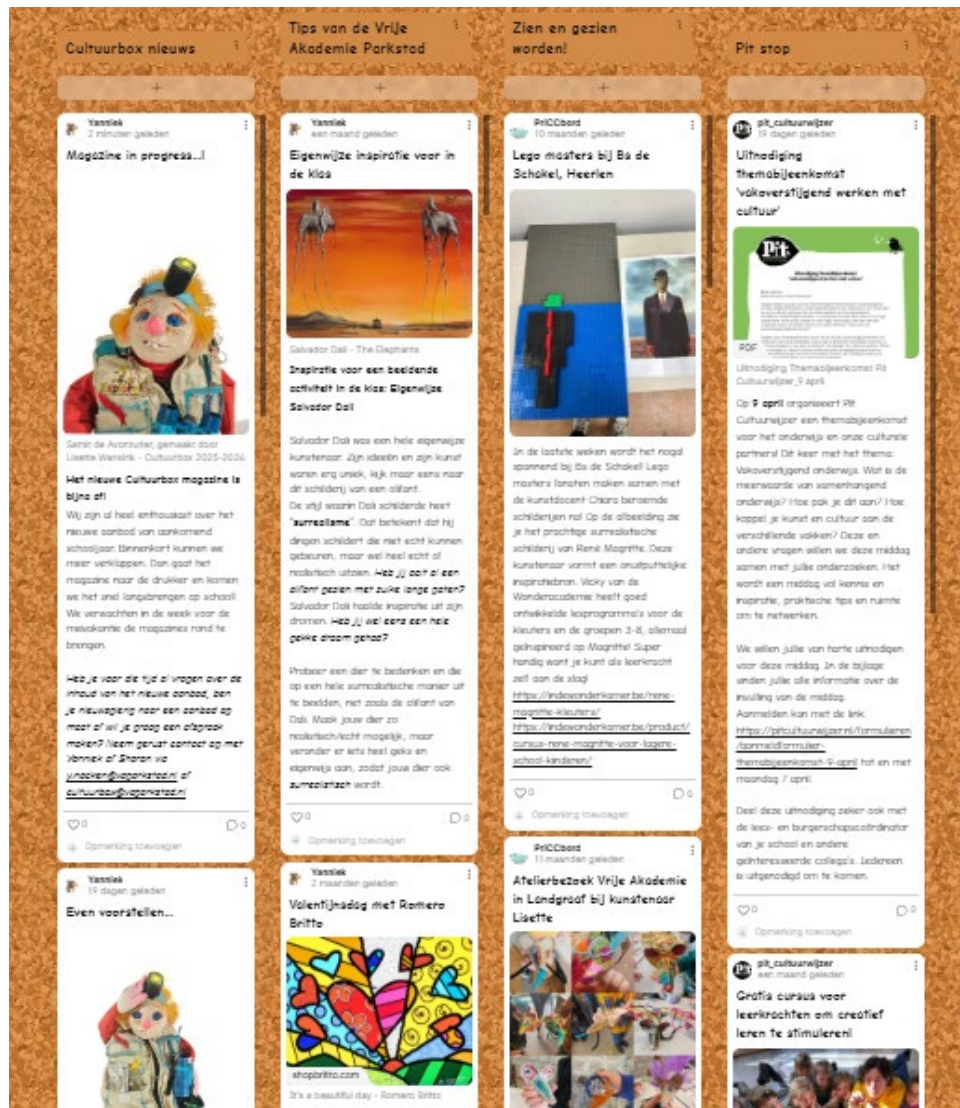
Cultuurbox nieuws

+

Yanniek
2 minuten geleden

Magazine in progress...!

Samir de Avonturier, gemaakt door Lisette Wansink - Cultuurbox 2025-2026

Het nieuwe Cultuurbox magazine is bijna af!
Wij zijn al heel enthousiast over het nieuwe aanbod van aankomend schooljaar. Binnenkort kunnen we meer verklappen. Dan gaat het magazine naar de drukker en komen we het snel langsbrengen op school! We verwachten in de week voor de meivakantie de magazines rond te brengen.

Heb je voor die tijd al vragen over de inhoud van het nieuwe aanbod, ben je nieuwsgierig naar een aanbod op maat of wil je graag een afspraak maken? Neem gerust contact op met Yanniek of Sharon via y.rooken@vaparkstad.nl of cultuurbox@vaparkstad.nl

0 0
Opmerking toevoegen

Yanniek
19 dagen geleden

Even voorstellen...

Tips van de Vrije Akademie Parkstad

+

Yanniek
een maand geleden

Eigenwijze inspiratie voor in de klas

Salvador Dali - The Elephants

Inspiratie voor een beeldende activiteit in de klas: Eigenwijze Salvador Dali

Salvador Dali was een hele eigenwijze kunstenaar. Zijn ideeën en zijn kunst waren erg uniek, kijk maar eens naar dit schilderij van een olifant.
De stijl waarin Dali schilderde heet "surrealisme". Dat betekent dat hij dingen schildert die niet echt kunnen gebeuren, maar wel heel echt of realistisch uitzien. Heb jij ooit al een olifant gezien met zulke lange poten? Salvador Dali haalde inspiratie uit zijn dromen. Heb jij wel eens een hele gekke droom gehad?

Probeer een dier te bedenken en die op een hele surrealistische manier uit te beelden, net zoals de olifant van Dali. Maak jouw dier zo realistisch/echt mogelijk, maar verander er iets heel geks en eigenwijs aan, zodat jouw dier ook surrealistisch wordt.

0 0
Opmerking toevoegen

Yanniek
2 maanden geleden

Valentijnsdag met Romero Britto

shopbritto.com

It's a beautiful day - Romero Britto

Zien en gezien worden!

+

PriCCbord
10 maanden geleden

Lego masters bij Bs de Schakel, Heerlen

In de laatste weken wordt het nogal spannend bij Bs de Schakel! Lego masters fanaten maken samen met de kunstdocent Chiara beroemde schilderijen na! Op de afbeelding zie je het prachtige surrealistische schilderij van René Magritte. Deze kunstenaar vormt een onuitputtelijke inspiratiebron. Vicky van de Wonderookamer heeft goed ontwikkelde lesprogramma's voor de kleuters en de groepen 3-8, allemaal geïnspireerd op Magritte! Super handig want je kunt als leerkracht zelf aan de slag!
https://indewonderkamer.be/rene-magritte-kleuters/
https://indewonderkamer.be/product/cursus-rene-magritte-voor-lagere-school-kinderen/

0 0
Opmerking toevoegen

PriCCbord
11 maanden geleden

Atelierbezoek Vrije Akademie in Landgraaf bij kunstenaar Lisette

Pit stop

+

pit_cultuurwijzer
19 dagen geleden

Uitnodiging themabijeenkomst 'vakoverstijgend werken met cultuur'

PDF

Uitnodiging Themabijeenkomst Pit Cultuurwijzer_9 april

Op 9 april organiseert Pit Cultuurwijzer een themabijeenkomst voor het onderwijs en onze culturele partners! Dit keer met het thema: Vakoverstijgend onderwijs. Wat is de meerwaarde van samenhangend onderwijs? Hoe pak je dit aan? Hoe koppel je kunst en cultuur aan de verschillende vakken? Deze en andere vragen willen we deze middag samen met jullie onderzoeken. Het wordt een middag vol kennis en inspiratie, praktische tips en ruimte om te netwerken.

We willen jullie van harte uitnodigen voor deze middag. In de bijlage vinden jullie alle informatie over de invulling van de middag.
Aanmelden kan met de link: https://pitcultuurwijzer.nl/formulieren/aanmeldformulier-themabijeenkomst-9-april tot en met maandag 7 april.

Deel deze uitnodiging zeker ook met de lees- en burgerschapscoördinator van je school en andere geïnteresseerde collega's. Iedereen is uitgenodigd om te komen.

0 0
Opmerking toevoegen

pit_cultuurwijzer
een maand geleden

Gratis cursus voor leerkrachten om creatief leren te stimuleren!